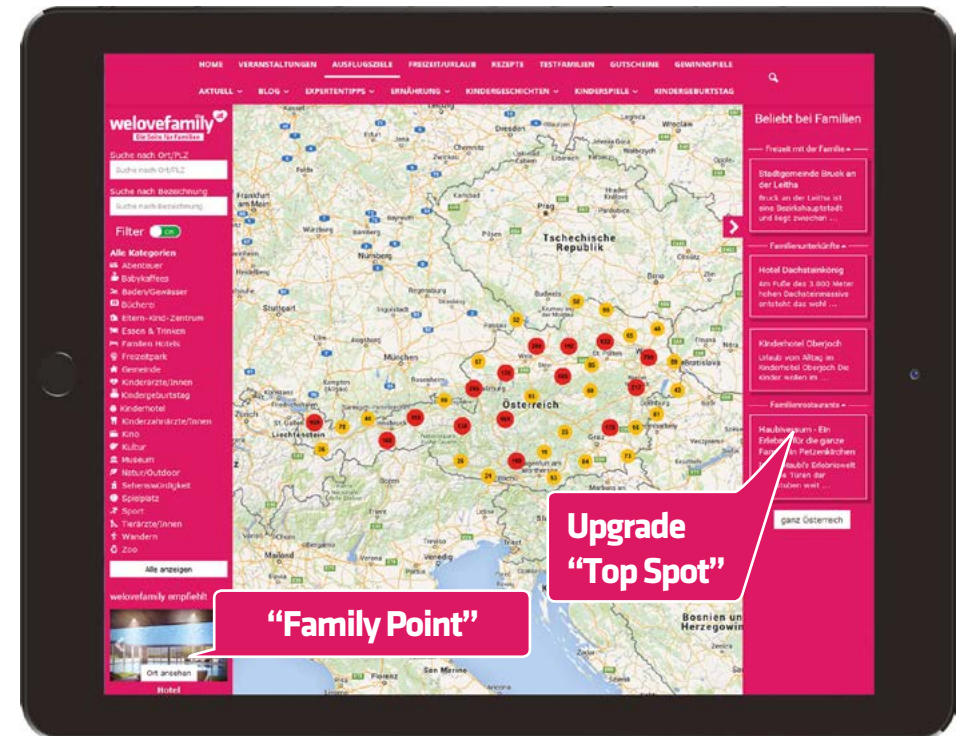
HOME VERANSTALTUNGEN AUSFLUGSZIELE FREIZEIT/URLAUB REZEPTE TESTFAMILIEN GUTSCHEINE GEWINNSPIELE

AKTUELL BLOG EXPERTENTIPPS ERNÄHRUNG KINDERGESCHICHTEN KINDERSPIELE KINDERGEBURTSTAG

welovefamily
Die Seite für Familien

Suche nach Ort/PLZ
Suche nach Ort/PLZ
Suche nach Bezeichnung
Suche nach Bezeichnung

Filter ON

Alle Kategorien
Abenteuer
Babykaffees
Baden/Gewässer
Büchereи
Eltern-Kind-Zentrum
Essen & Trinken
Familien Hotels
Freizeitpark
Gemeinde
Kinderärzte/innen
Kindergeburtstag
Kinderhotel
Kinderzahnärzte/innen
Kino
Kultur
Museum
Natur/Outdoor
Sehenswürdigkeit
Spielplatz
Sport
Tierärzte/innen
Wandern
Zoo

Alle anzeigen

welovefamily empfiehlt

Ort ansehen

Hotel

Dresden
Chemnitz
Frankfurt am Main
Prag
Tschechische Republik
Nürnberg
Stuttgart
München
Liechtenstein
St. Gallen
Österreich
Graz
Bratislava
Budapest
Milano
Bosnien und Herzegowina

Beliebt bei Familien

Freizeit mit der Familie

Stadtgemeinde Bruck an der Leitha
Bruck an der Leitha ist eine Bezirkshauptstadt und liegt zwischen ...

Familienunterkünfte

Hotel Dachsteinkönig
Am Fuße des 3.000 Meter hohen Dachsteinmassivs entsteht das wohl ...

Kinderhotel Oberjoch
Urlaub vom Alltag im Kinderhotel Oberjoch Die Kinder wollen im ...

Familienrestaurants

Haubiversum - Ein Erlebnis für die ganze Familie in Petzenkirchen ... Haubi's Erlebniswelt ... Türen der ... weit ...

ganz Österreich

Upgrade
“Top Spot”

“Family Point”